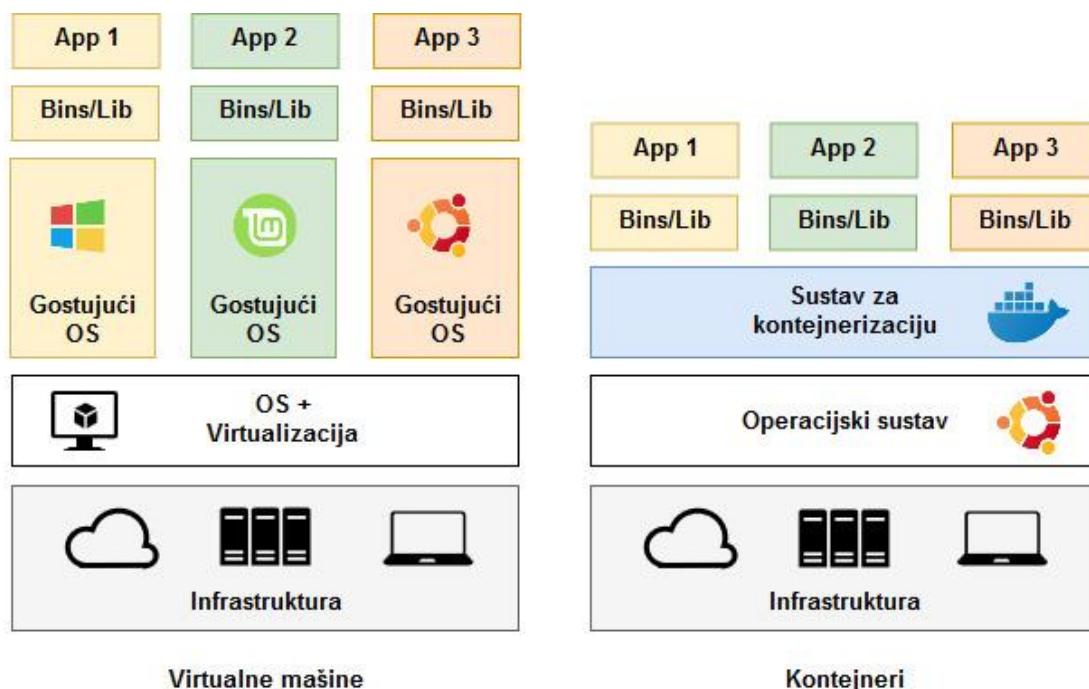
App 1
App 2
App 3
Bins/Lib
Bins/Lib
Bins/Lib
Gostujući OS
Gostujući OS
Gostujući OS
OS + Virtualizacija
Infrastruktura

Virtualne mašine

App 1
App 2
App 3
Bins/Lib
Bins/Lib
Bins/Lib
Sustav za kontejnerizaciju
Operacijski sustav
Infrastruktura

Kontejneri